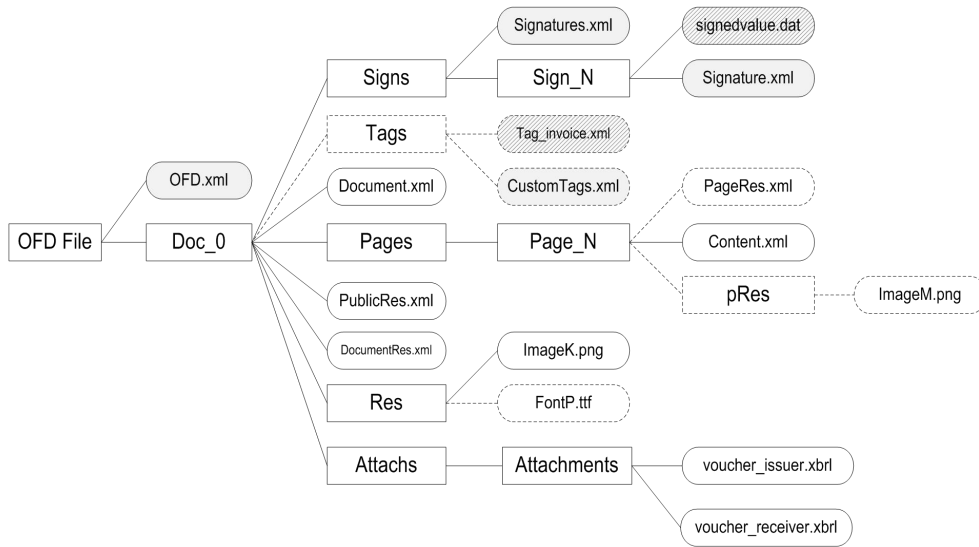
OFD File

OFD.xml

Doc_0

Signs

Signatures.xml

Sign_N

signedvalue.dat

Signature.xml

Tags

Tag_invoice.xml

CustomTags.xml

Document.xml

Pages

Page_N

PageRes.xml

Content.xml

pRes

ImageM.png

PublicRes.xml

DocumentRes.xml

Res

ImageK.png

FontP.ttf

Attachs

Attachments

voucher_issuer.xbrl

voucher_receiver.xbrl